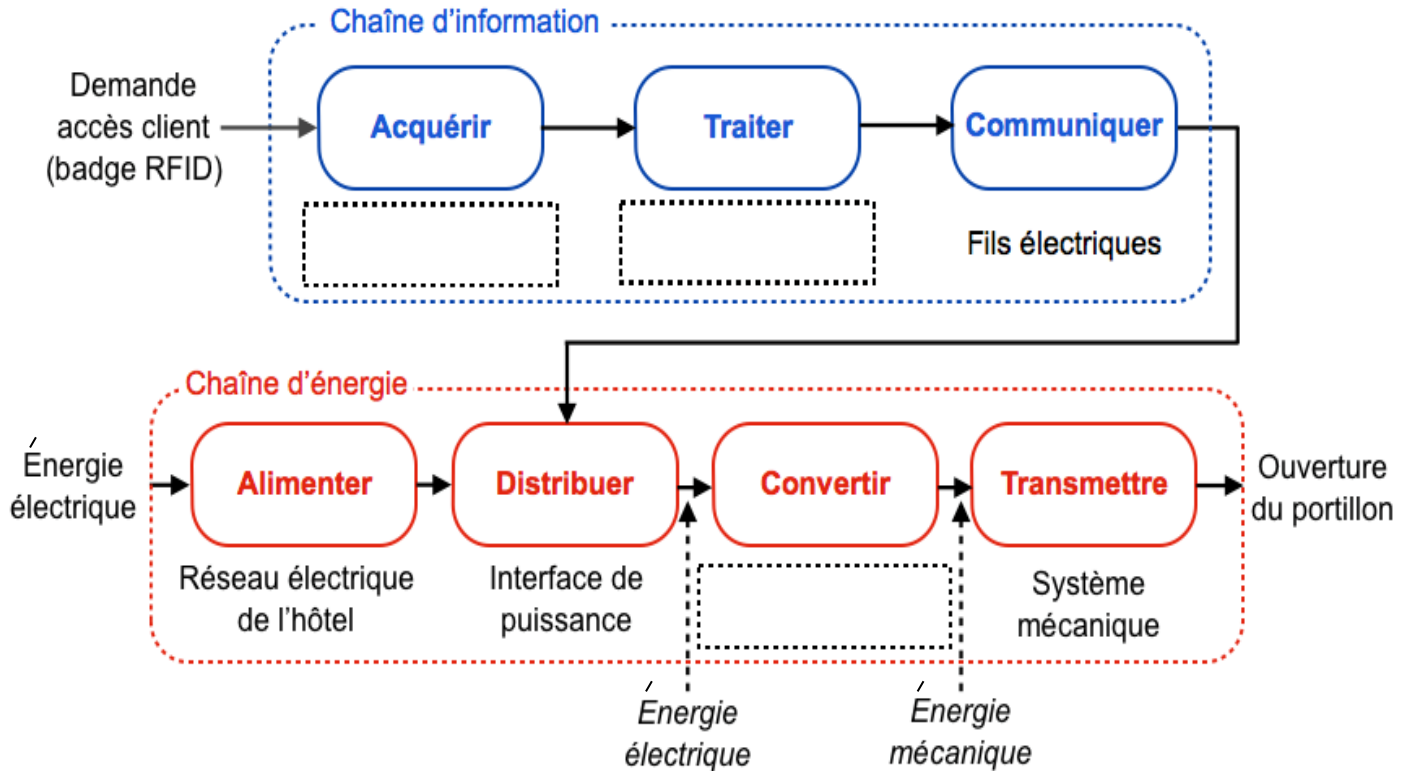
Chaîne d'information

Demande accès client (badge RFID)

Acquérir

Traiter

Communiquer

Fils électriques

Chaîne d'énergie

Énergie électrique

Alimenter

Distribuer

Convertir

Transmettre

Ouverture du portillon

Réseau électrique de l'hôtel

Interface de puissance

Système mécanique

Énergie électrique

Énergie mécanique